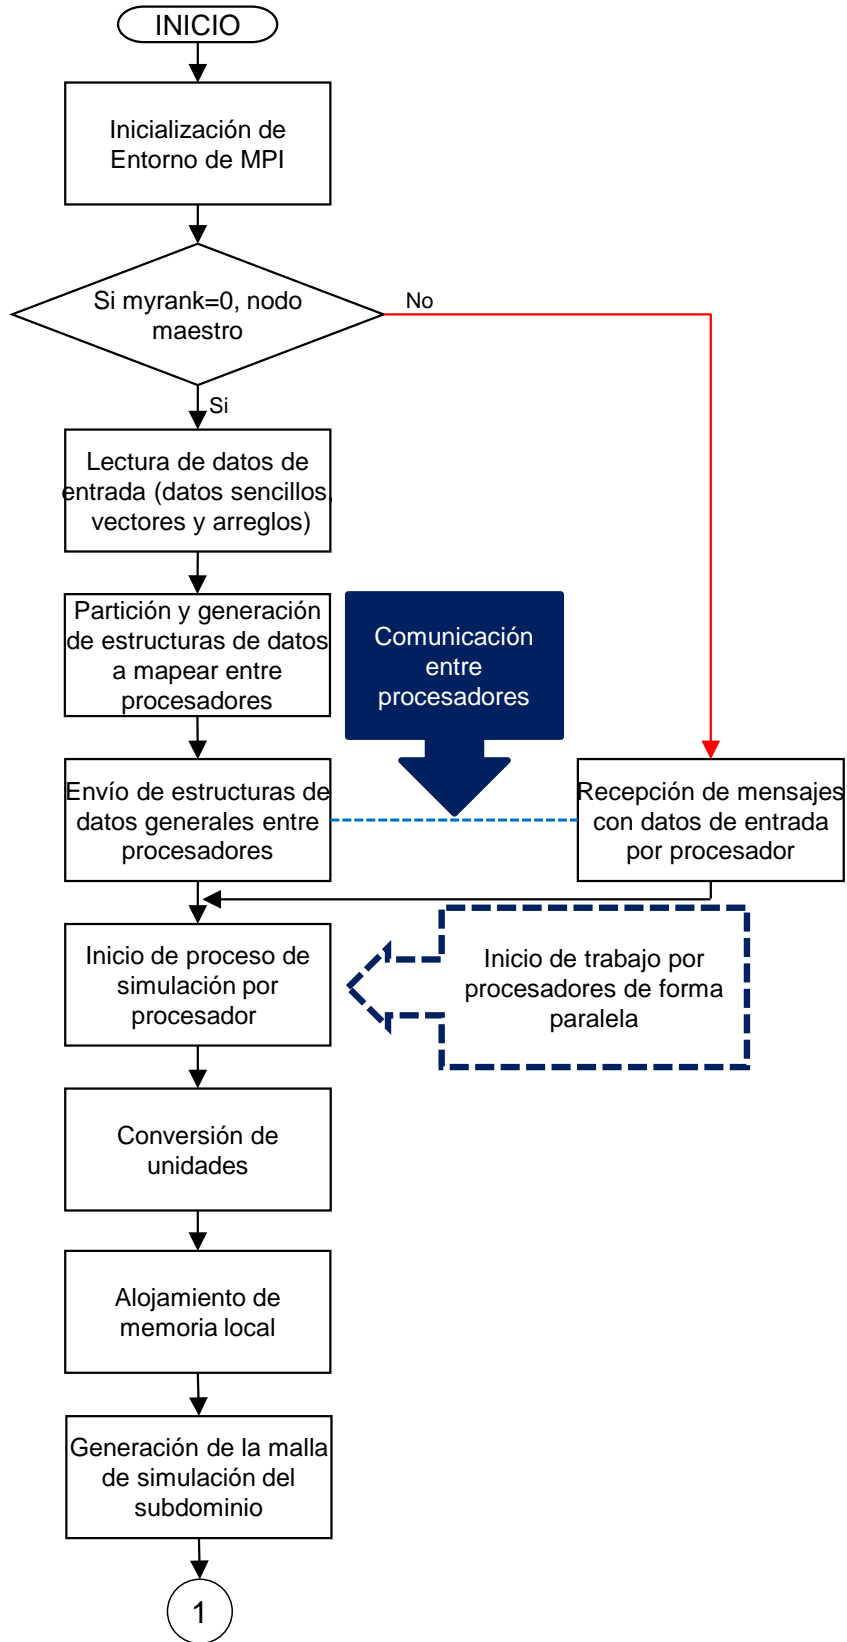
INICIO

Inicialización de Entorno de MPI

Si myrank=0, nodo maestro

No

Si

Lectura de datos de entrada (datos sencillos, vectores y arreglos)

Partición y generación de estructuras de datos a mapear entre procesadores

Comunicación entre procesadores

Envío de estructuras de datos generales entre procesadores

Recepción de mensajes con datos de entrada por procesador

Inicio de proceso de simulación por procesador

Inicio de trabajo por procesadores de forma paralela

Conversión de unidades

Alojamiento de memoria local

Generación de la malla de simulación del subdominio

1